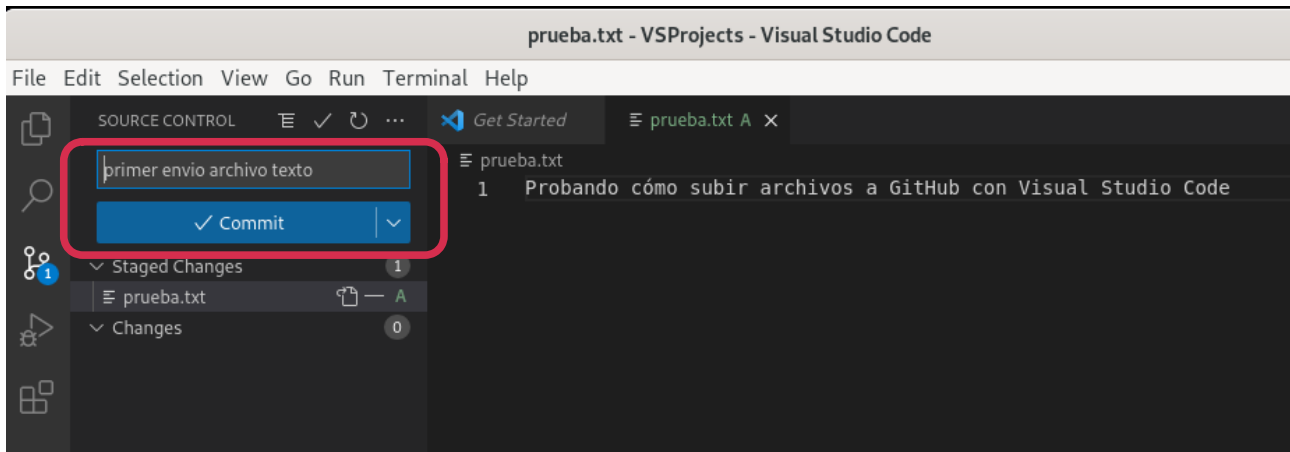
prueba.txt - VSProjects - Visual Studio Code

File Edit Selection View Go Run Terminal Help

SOURCE CONTROL

Get Started

prueba.txt A ×

primer envio archivo texto

✓ Commit

prueba.txt

1 Probando cómo subir archivos a GitHub con Visual Studio Code

1

Staged Changes 1

prueba.txt A

Changes 0